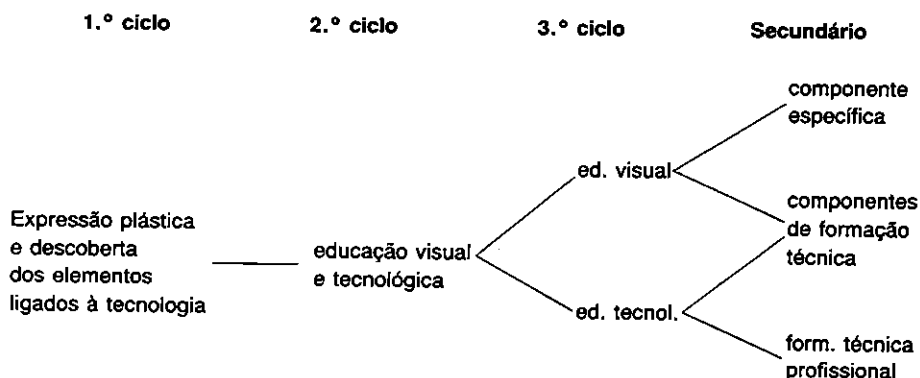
1.° ciclo

2.° ciclo

3.° ciclo

Secundário

Expressão plástica e descoberta dos elementos ligados à tecnologia

educação visual e tecnológica

ed. visual

ed. tecnol.

componente específica

componentes de formação técnica

form. técnica profissional